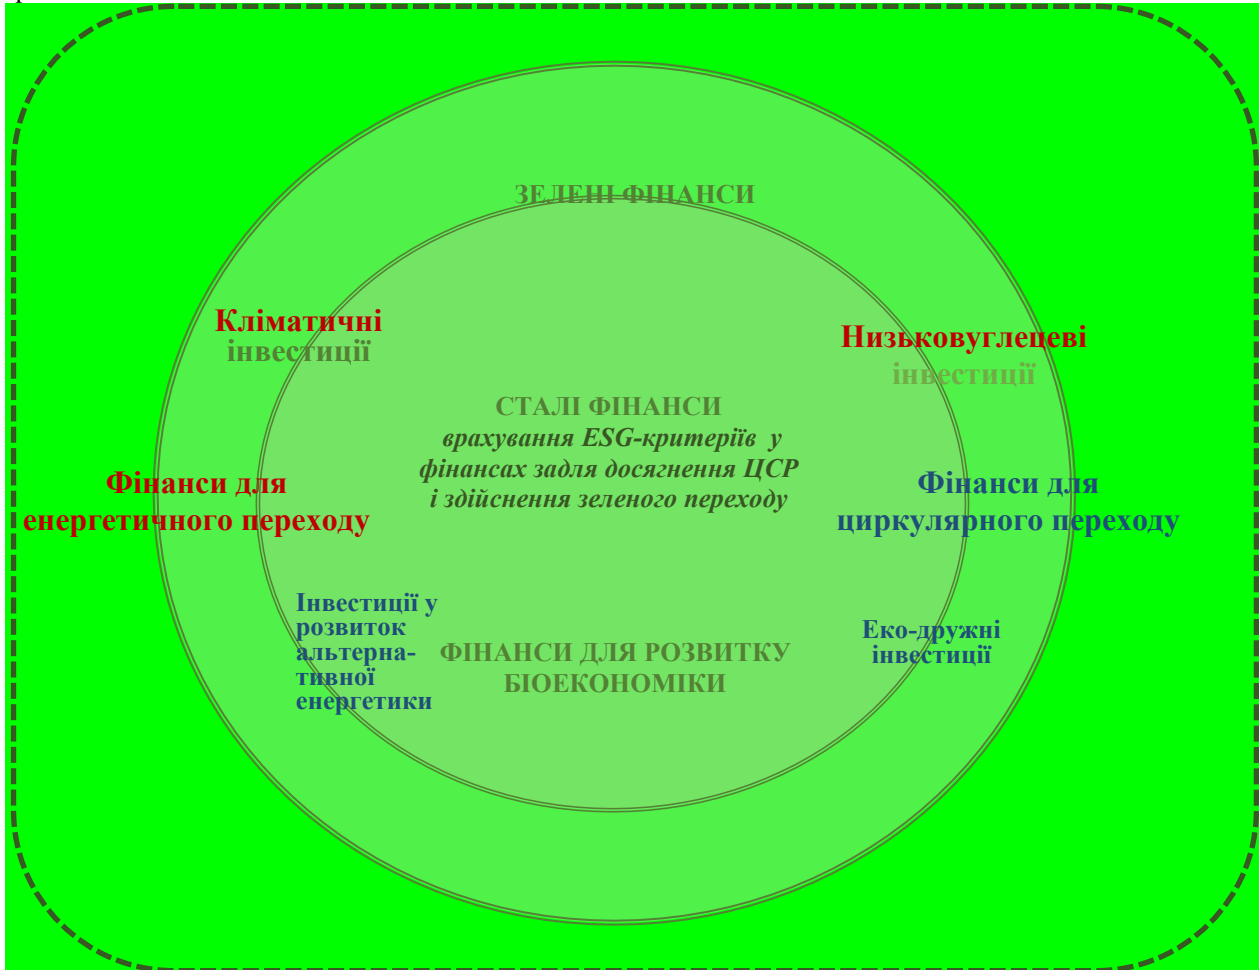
ЗЕЛЕНІ ФІНАНСИ

Кліматичні інвестиції

Низьковуглецеві інвестиції

СТАЛІ ФІНАНСИ
врахування ESG-критеріїв у фінансах задля досягнення ЦСР і здійснення зеленого переходу

Фінанси для енергетичного переходу

Фінанси для циркулярного переходу

Інвестиції у розвиток альтернативної енергетики

ФІНАНСИ ДЛЯ РОЗВИТКУ БІОЕКОНОМІКИ

Еко-дружні інвестиції